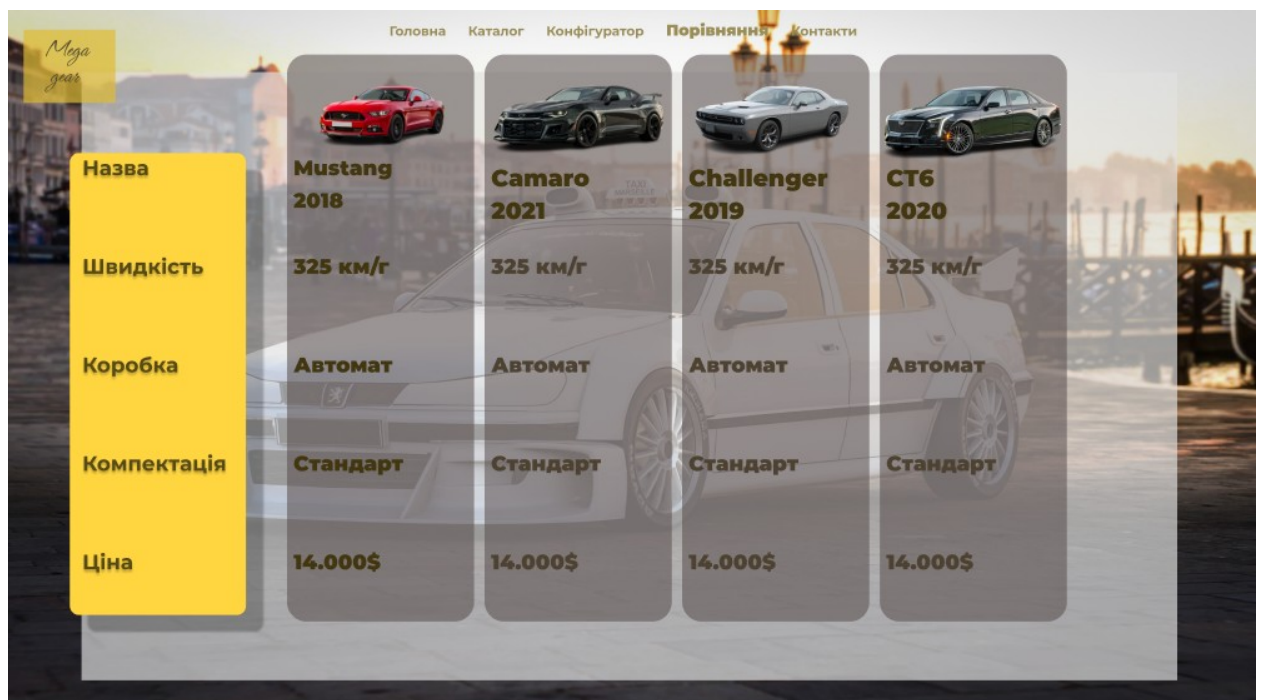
Mega gear

Головна Каталог Конфігуратор Порівняння Контакти

| Назва | Mustang 2018 | Camaro 2021 | Challenger 2019 | CT6 2020 |
|---|---|---|---|---|
| Швидкість | 325 км/г | 325 км/г | 325 км/г | 325 км/г |
| Коробка | Автомат | Автомат | Автомат | Автомат |
| Компектація | Стандарт | Стандарт | Стандарт | Стандарт |
| Ціна | 14.000$ | 14.000$ | 14.000$ | 14.000$ |